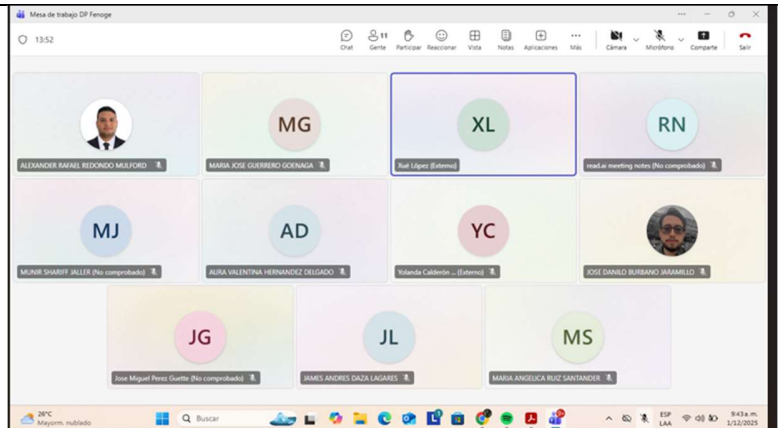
Mesa de trabajo DP Fenoge

13:52

Chat Gente 11 Participar Reaccionar Vista Notas Aplicaciones Más Cámara Micrófono Compartir Salir

ALEXANDER RAFAEL REDONDO MULFORD

MG
MARIA JOSE GUERRERO GOENAGA

XL
Xué López (Externo)

RN
read.ai meeting notes (No comprobado)

MJ
MUNIR SHARIFF JALLER (No comprobado)

AD
AURA VALENTINA HERNANDEZ DELGADO

YC
Yolanda Calderón ... (Externo)

JOSE DANILO BURBANO JARAMILLO

JG
Jose Miguel Perez Guette (No comprobado)

JL
JAMES ANDRES DAZA LAGARES

MS
MARIA ANGELICA RUIZ SANTANDER

26°C
Mayorm. nublado

Buscar

ESP LAA

9:43 a.m.
1/12/2025